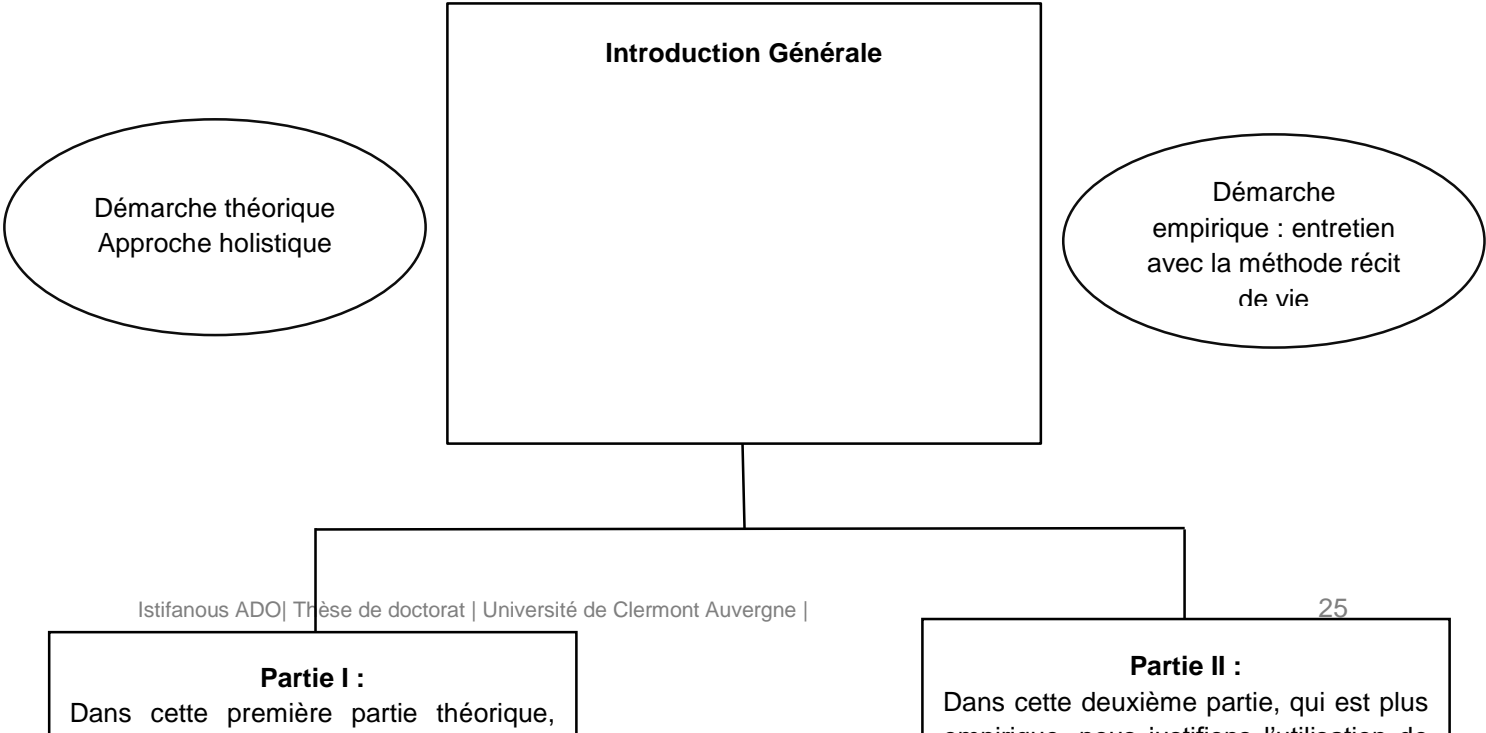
Introduction Générale

Démarche théorique
Approche holistique

Démarche empirique : entretien avec la méthode récit de vie

Istifanous ADO| Thèse de doctorat | Université de Clermont Auvergne |

25

Partie I :
Dans cette première partie théorique,

Partie II :
Dans cette deuxième partie, qui est plus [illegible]